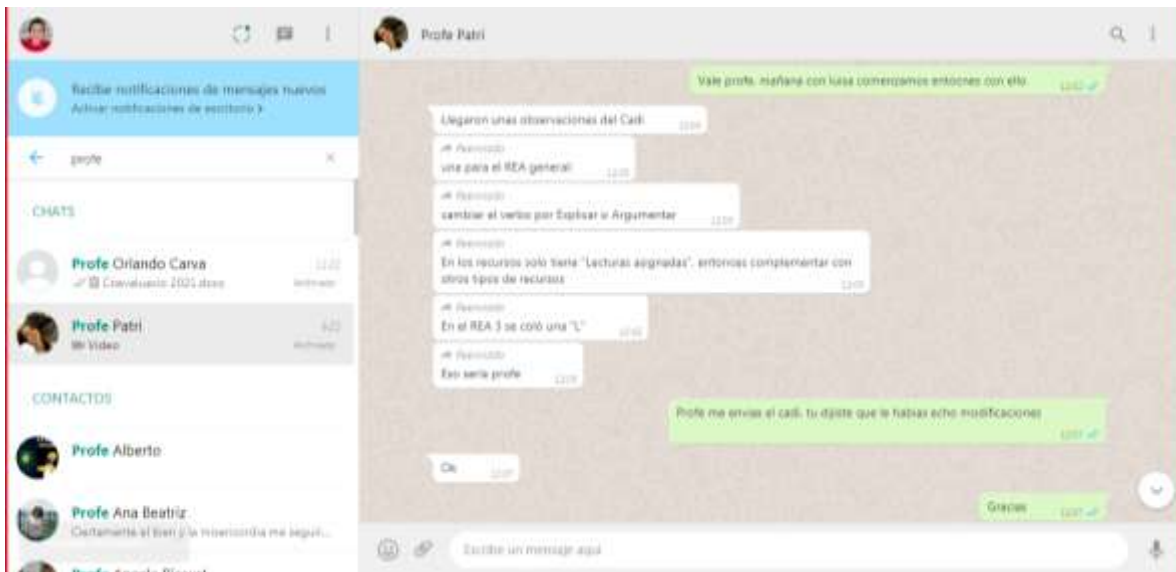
Profe Patri

Recibe notificaciones de mensajes nuevos
Activar notificaciones de escritorio >

profe

CHATS

Profe Orlando Carva
Coevaluacio 2021.docx
Archivado

Profe Patri
Video
Archivado

CONTACTOS

Profe Alberto

Profe Ana Beatriz
Ciertamente el bien y la misericordia me seguir...

Profe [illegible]

Vale profe, mañana con luisa comenzamos entonces con ello

Llegaron unas observaciones del Cadi

Reenviado
una para el REA general

Reenviado
cambiar el verbo por Explicar o Argumentar

Reenviado
En los recursos solo tiene "Lecturas asignadas", entonces complementar con otros tipos de recursos

Reenviado
En el REA 3 se coló una "L"

Reenviado
Eso sería profe

Profe me envias el cadi, tu dijiste que le habias echo modificaciones

Ok

Gracias

Escribe un mensaje aquí